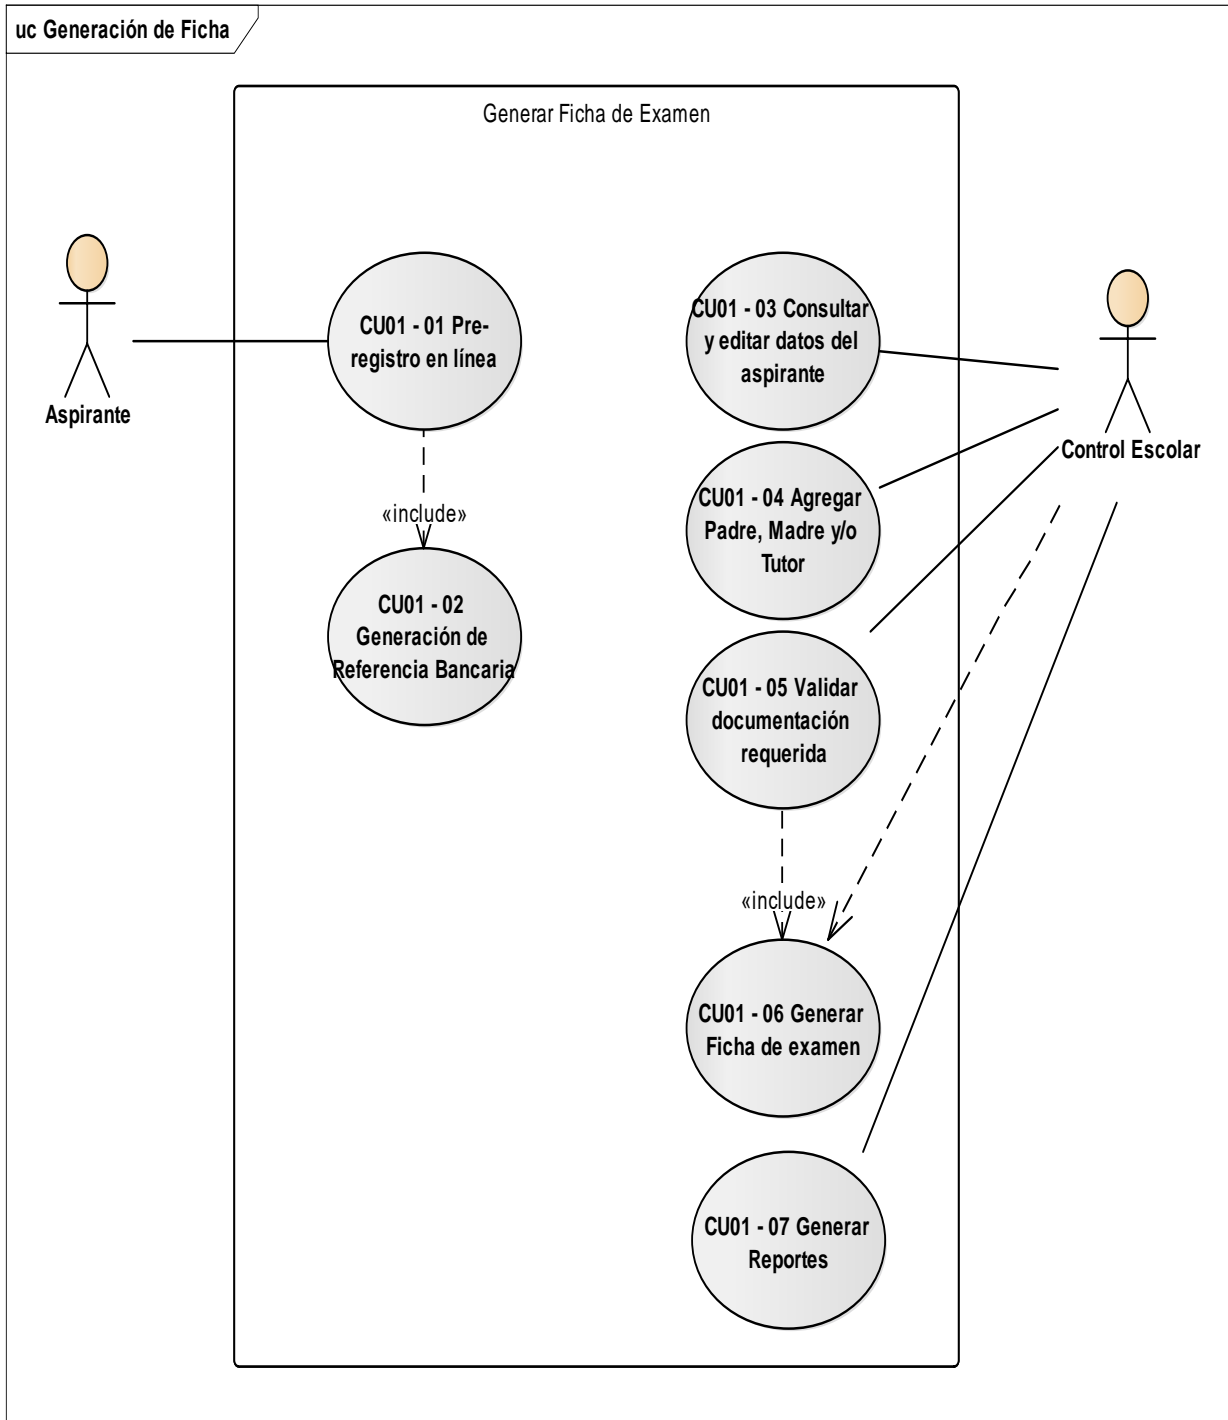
uc Generación de Ficha

Generar Ficha de Examen

Aspirante

CU01 - 01 Pre-registro en línea

«include»

CU01 - 02 Generación de Referencia Bancaria

CU01 - 03 Consultar y editar datos del aspirante

CU01 - 04 Agregar Padre, Madre y/o Tutor

CU01 - 05 Validar documentación requerida

«include»

CU01 - 06 Generar Ficha de examen

CU01 - 07 Generar Reportes

Control Escolar